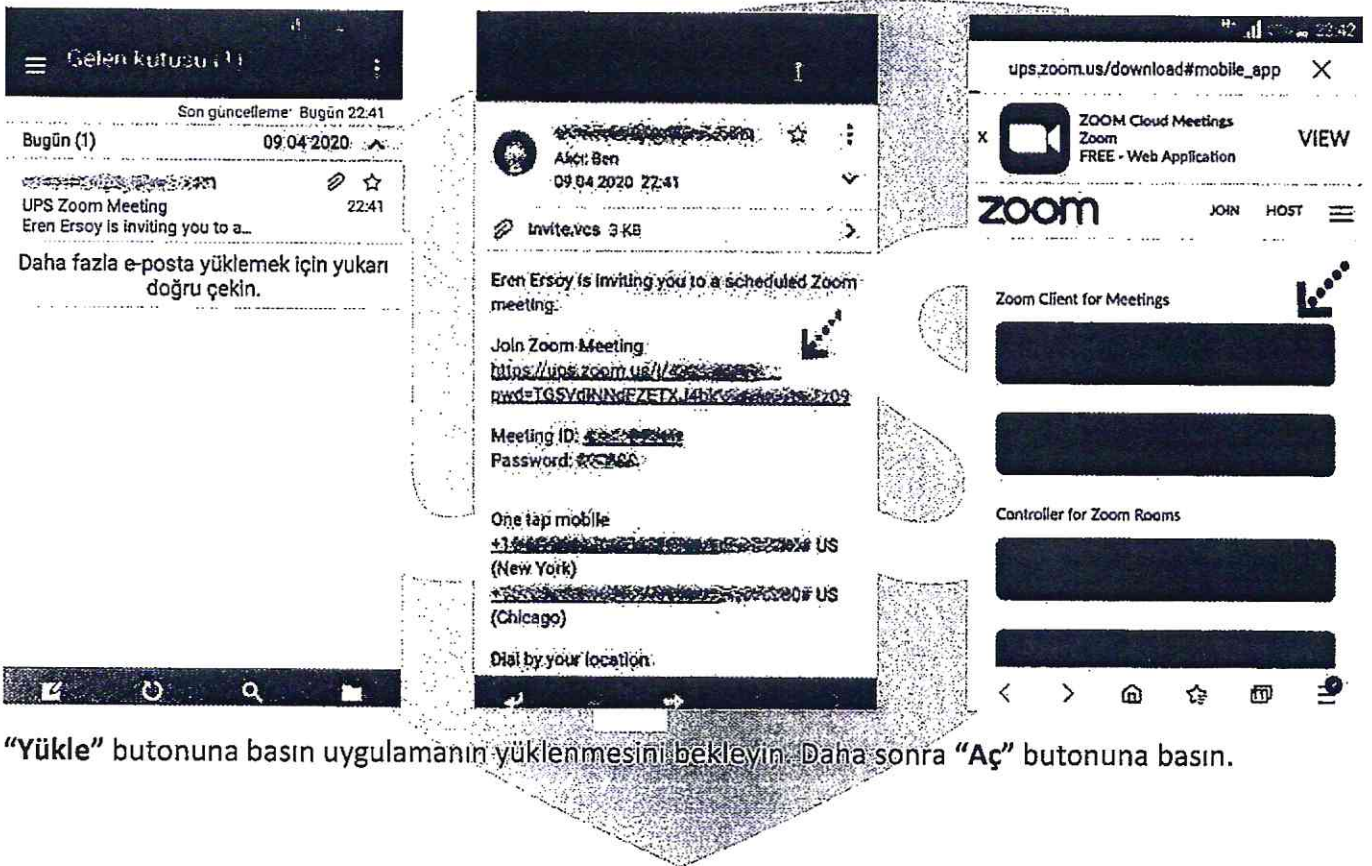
Gelen kutusu (1)

Son güncelleme: Bugün 22:41

Bugün (1) 09.04.2020

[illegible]

UPS Zoom Meeting 22:41

Eren Ersoy is inviting you to a...

Daha fazla e-posta yüklemek için yukarı doğru çekin.

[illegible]

Alıcı: Ben

09.04.2020 22:41

invite.vcs 3 KB

Eren Ersoy is inviting you to a scheduled Zoom meeting.

Join Zoom Meeting

https://ups.zoom.us/j/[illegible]

pwd=TGSVdlNNdFZETXJ4b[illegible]09

Meeting ID: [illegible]

Password: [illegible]

One tap mobile

+1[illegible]# US (New York)

+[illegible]0# US (Chicago)

Dial by your location

22:42

ups.zoom.us/download#mobile_app

ZOOM Cloud Meetings

Zoom

FREE - Web Application

VIEW

zoom

JOIN HOST

Zoom Client for Meetings

Controller for Zoom Rooms

"Yükle" butonuna basın uygulamanın yüklenmesini bekleyin. Daha sonra "Aç" butonuna basın.